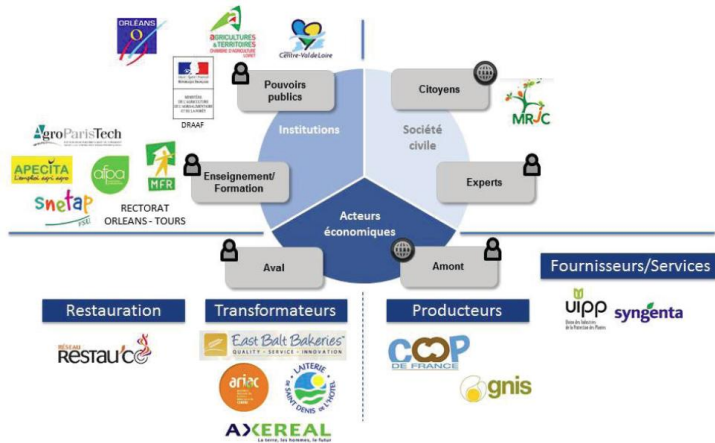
ORLEANS

AGRICULTURES & TERRITOIRES CHAMBRE D'AGRICULTURE

Centre-Val de Loire

DRAAF

Pouvoirs publics

Citoyens

MRJC

Institutions

Société civile

AgroParisTech

APECITA

afpa

MFR

Enseignement/ Formation

Experts

snetap FSU

RECTORAT ORLEANS - TOURS

Acteurs économiques

Aval

Amont

Fournisseurs/Services

Restauration

Transformateurs

Producteurs

UIPP

syngenta

RÉSEAU RESTAU'CO

East Balt Bakeries QUALITY · SERVICE · INNOVATION

COOP DE FRANCE

ariac

LAITERIE DE SAINT DENIS DE L'HOTEL

gnis

AXEREAL La terre, les hommes, le futur